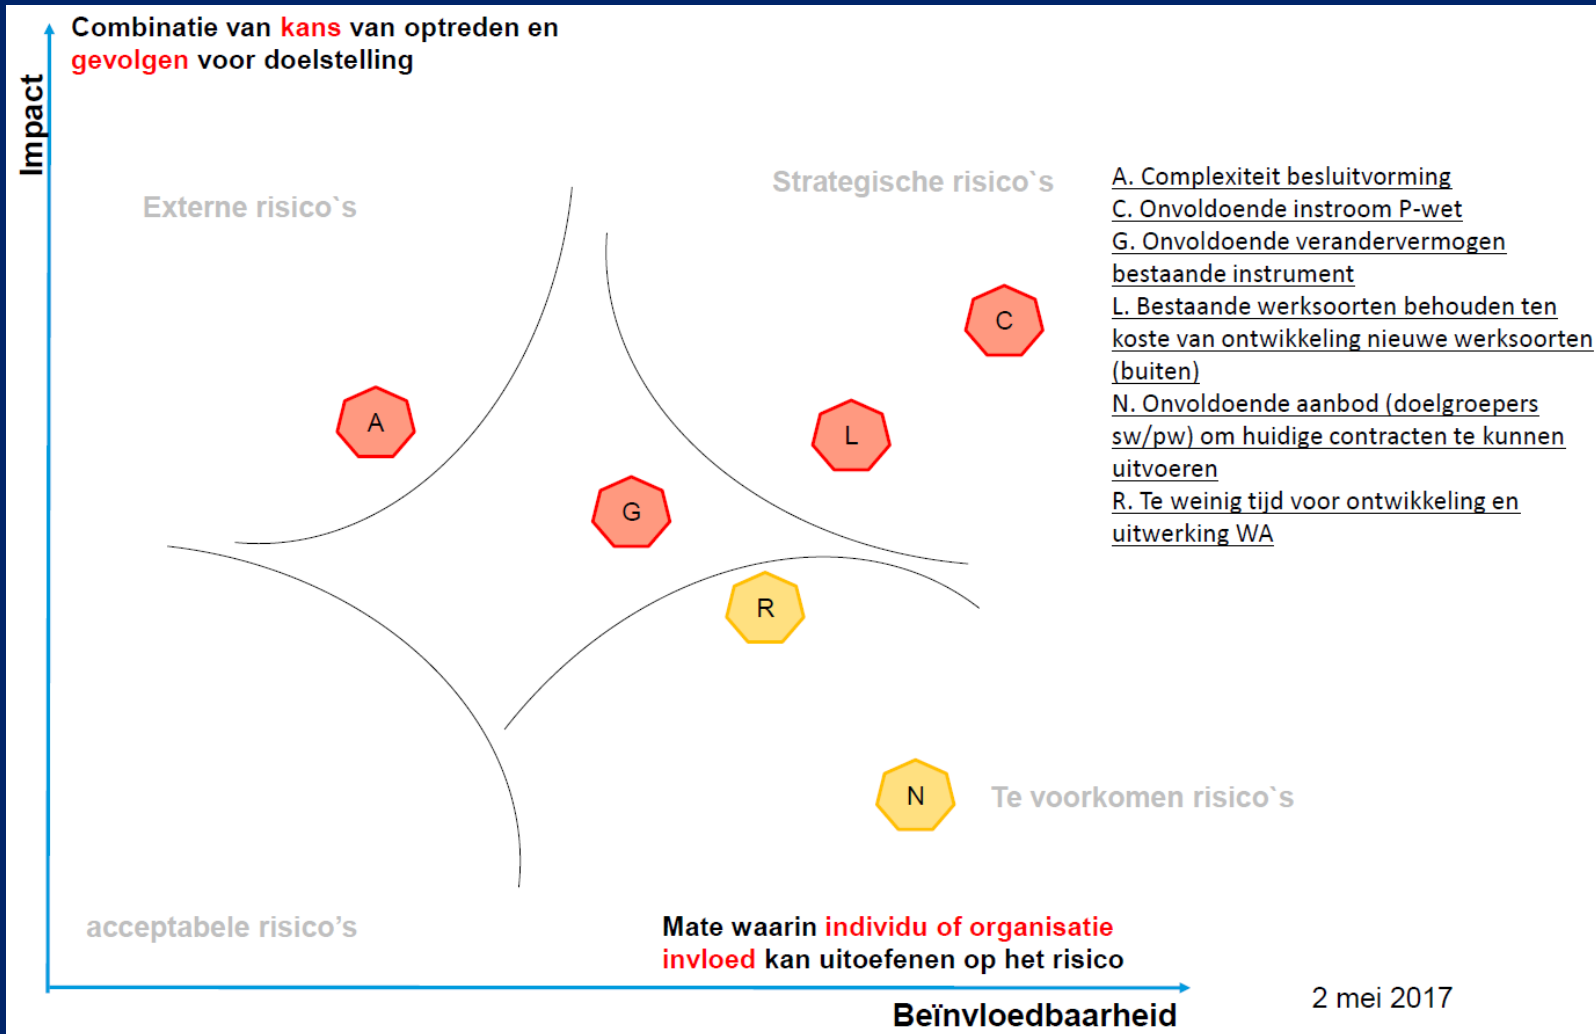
Impact

Combinatie van kans van optreden en gevolgen voor doelstelling

Externe risico`s

Strategische risico`s

A. Complexiteit besluitvorming
C. Onvoldoende instroom P-wet
G. Onvoldoende verandervermogen bestaande instrument
L. Bestaande werksoorten behouden ten koste van ontwikkeling nieuwe werksoorten (buiten)
N. Onvoldoende aanbod (doelgroepers sw/pw) om huidige contracten te kunnen uitvoeren
R. Te weinig tijd voor ontwikkeling en uitwerking WA

C

A

L

G

R

N

Te voorkomen risico`s

acceptabele risico's

Mate waarin individu of organisatie invloed kan uitoefenen op het risico

Beïnvloedbaarheid

2 mei 2017